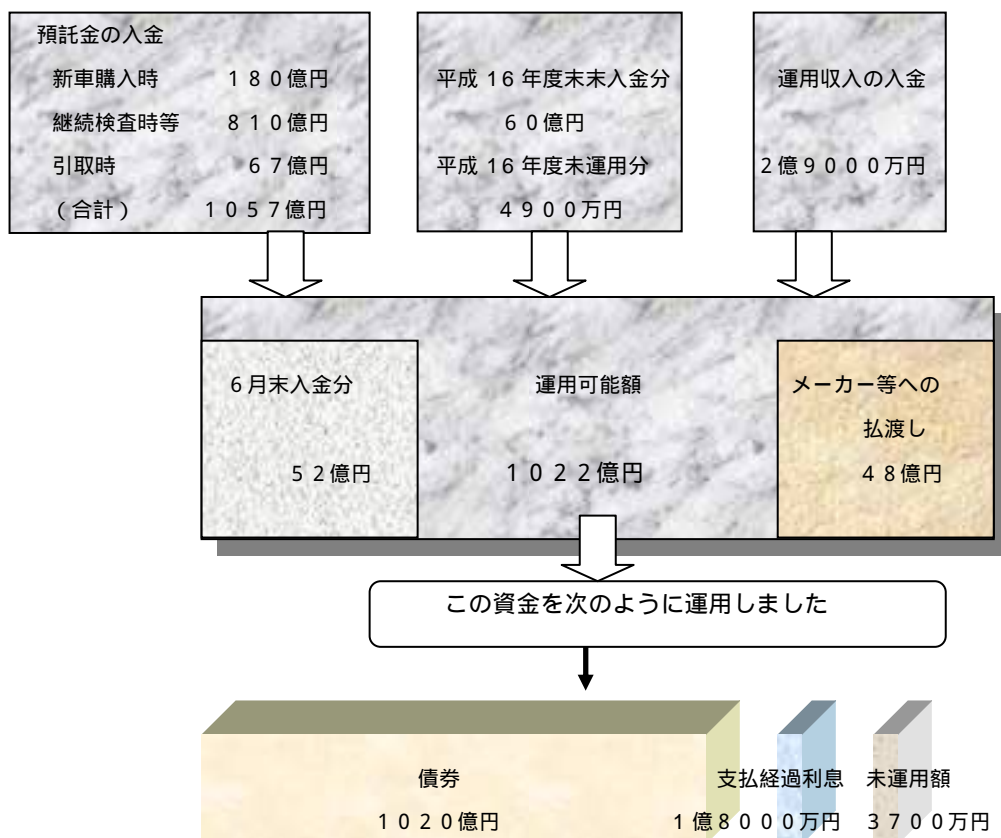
預託金の入金

新車購入時　１８０億円

継続検査時等　８１０億円

引取時　６７億円

（合計）　１０５７億円

平成１６年度末末入金分

６０億円

平成１６年度末運用分

４９００万円

運用収入の入金

２億９０００万円

６月末入金分

５２億円

運用可能額

１０２２億円

メーカー等への

払渡し

４８億円

この資金を次のように運用しました

債券

１０２０億円

支払経過利息

１億８０００万円

未運用額

３７００万円